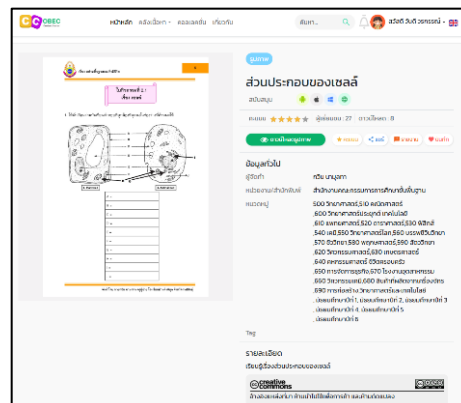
OBEC

หน้าหลัก คลังเนื้อหา คลองเสด็จ เกี่ยวกับ ค้นหา สวัสดี วันดี วรกรรณ์

ใบกิจกรรมที่ 2.1
เซลล์

ใบงาน

ส่วนประกอบของเซลล์

สนับสนุน

คะแนน ★★★★★ ผู้เข้าชม : 27 ดาวน์โหลด : 8

ดาวน์โหลดหลักสูตร ถูกใจ แชร์ รายงาน ชอบ

ข้อมูลทั่วไป

ผู้จัดทำ หนึ่ง นามสกุล

หน่วยงาน/สำนักพิมพ์ สำนักงานคณะกรรมการการศึกษาขั้นพื้นฐาน

หมวดหมู่ 500 วิทยาศาสตร์,510 คณิตศาสตร์
,600 วิทยาศาสตร์ประยุกต์ เทคโนโลยี
,610 แพทยศาสตร์,520 ดาราศาสตร์,530 ฟิสิกส์
,540 เคมี,550 วิทยาศาสตร์โลก,560 บรรพชีวินวิทยา
,570 ชีววิทยา,580 พฤกษศาสตร์,590 สัตววิทยา
,620 วิศวกรรมศาสตร์,630 เกษตรศาสตร์
,640 คหกรรมศาสตร์ ชีวิตครอบครัว
,650 การจัดการธุรกิจ,670 โรงงานอุตสาหกรรม
,660 วิศวกรรมเคมี,680 สินค้าที่ผลิตจากเครื่องจักร
,690 การก่อสร้าง วิทยาศาสตร์และเทคโนโลยี
,มัธยมศึกษาปีที่ 1, มัธยมศึกษาปีที่ 2, มัธยมศึกษาปีที่ 3
,มัธยมศึกษาปีที่ 4, มัธยมศึกษาปีที่ 5
,มัธยมศึกษาปีที่ 6

Tag

รายละเอียด

เรียนรู้เรื่องส่วนประกอบของเซลล์

creative commons

อ้างอิงแหล่งที่มา ห้ามนำไปใช้เพื่อการค้า และห้ามดัดแปลง